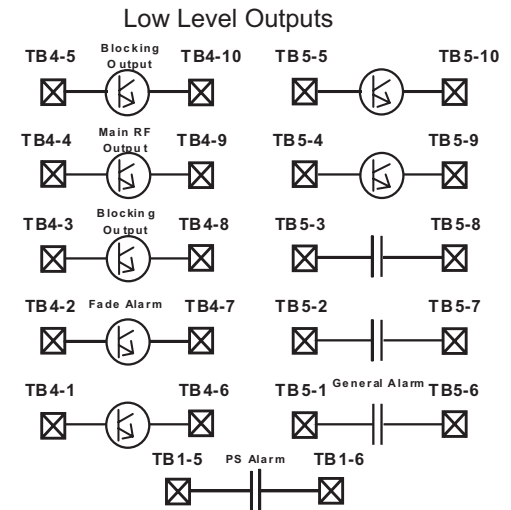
Low Level Outputs

TB4-5
Blocking Output
TB4-10

TB5-5
TB5-10

TB4-4
Main RF Output
TB4-9

TB5-4
TB5-9

TB4-3
Blocking Output
TB4-8

TB5-3
TB5-8

TB4-2
Fade Alarm
TB4-7

TB5-2
TB5-7

TB4-1
TB4-6

TB5-1
General Alarm
TB5-6

TB1-5
PS Alarm
TB1-6